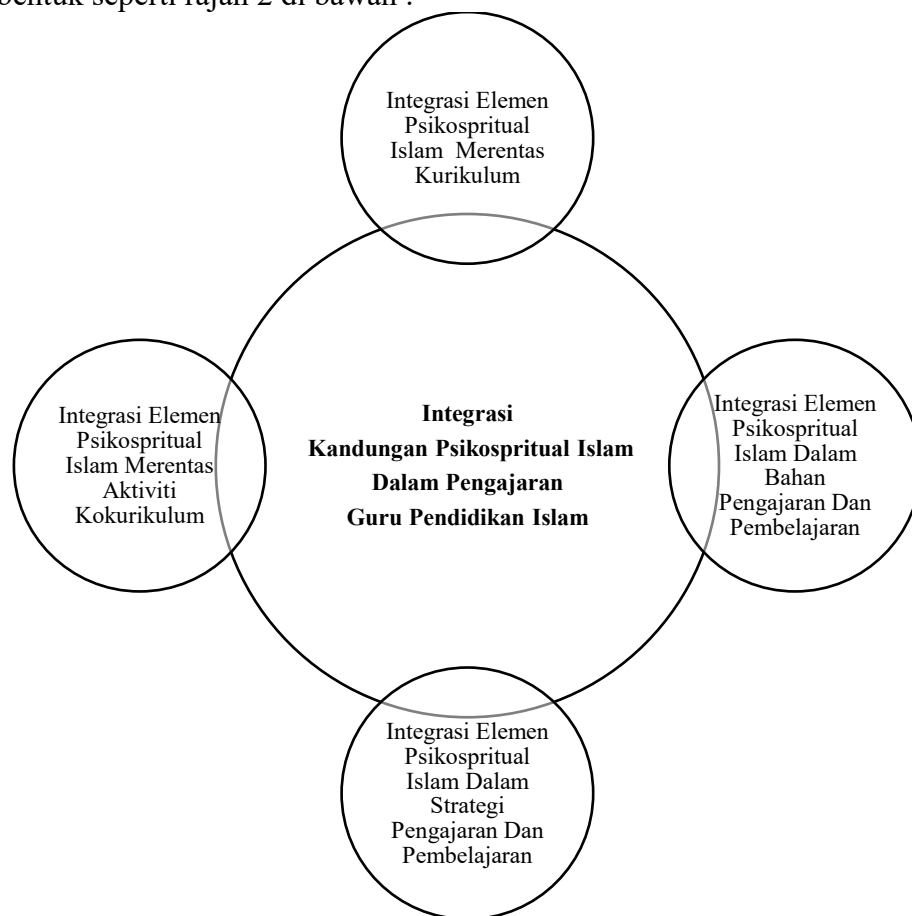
bentuk seperti rajah 2 di bawah :

Integrasi Elemen Psikospritual Islam Merentas Kurikulum

Integrasi Elemen Psikospritual Islam Merentas Aktiviti Kokurikulum

**Integrasi Kandungan Psikospritual Islam Dalam Pengajaran Guru Pendidikan Islam**

Integrasi Elemen Psikospritual Islam Dalam Bahan Pengajaran Dan Pembelajaran

Integrasi Elemen Psikospritual Islam Dalam Strategi Pengajaran Dan Pembelajaran